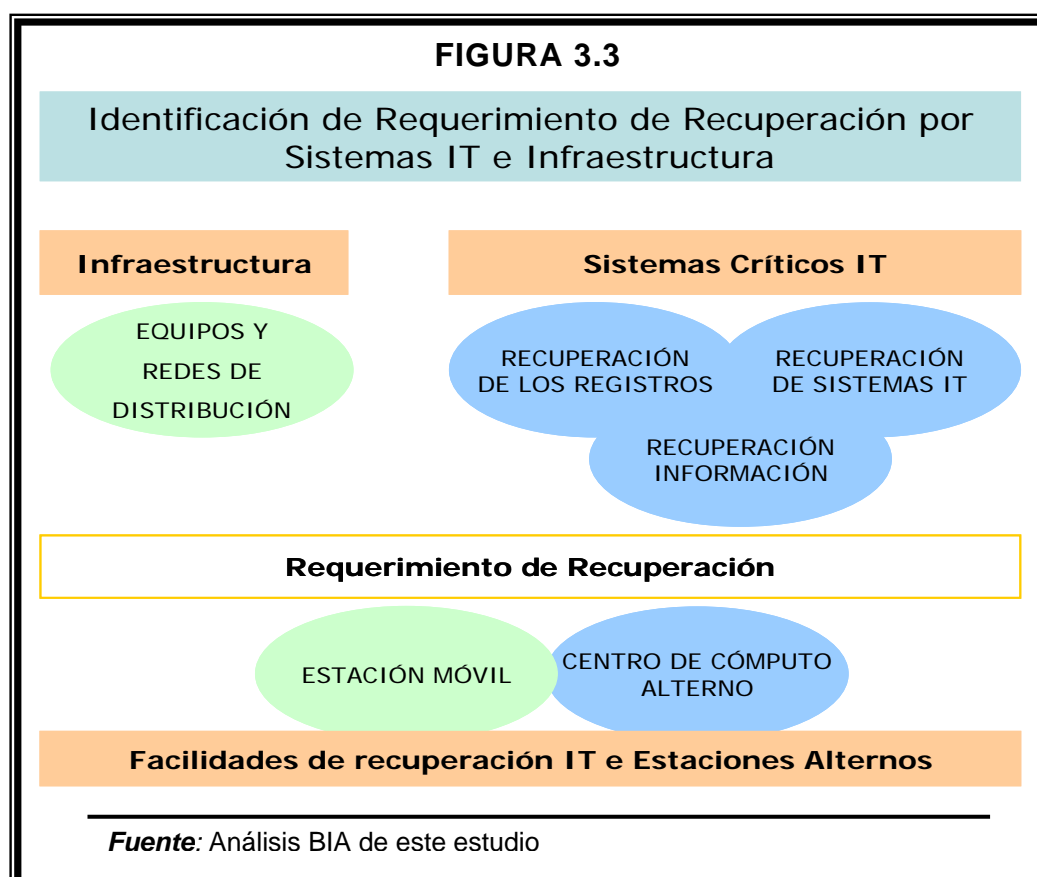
FIGURA 3.3

Identificación de Requerimiento de Recuperación por Sistemas IT e Infraestructura

Infraestructura

Sistemas Críticos IT

EQUIPOS Y REDES DE DISTRIBUCIÓN

RECUPERACIÓN DE LOS REGISTROS

RECUPERACIÓN DE SISTEMAS IT

RECUPERACIÓN INFORMACIÓN

Requerimiento de Recuperación

ESTACIÓN MÓVIL

CENTRO DE CÓMPUTO ALTERNO

Facilidades de recuperación IT e Estaciones Alternos

*Fuente:* Análisis BIA de este estudio